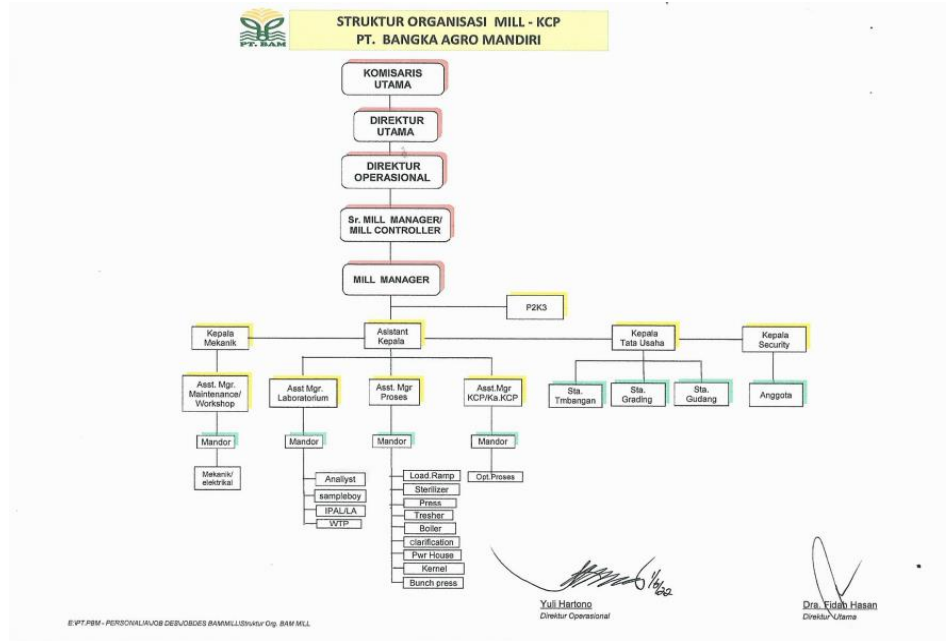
PT. BAM

STRUKTUR ORGANISASI MILL - KCP
PT. BANGKA AGRO MANDIRI

KOMISARIS UTAMA

DIREKTUR UTAMA

DIREKTUR OPERASIONAL

Sr. MILL MANAGER/ MILL CONTROLLER

MILL MANAGER

P2K3

Kepala Mekanik

Asistant Kepala

Kepala Tata Usaha

Kepala Security

Asst. Mgr. Maintenance/ Workshop

Asst Mgr. Laboratorium

Asst. Mgr Proses

Asst.Mgr KCP/Ka.KCP

Sta. Timbangan

Sta. Grading

Sta. Gudang

Anggota

Mandor

Mandor

Mandor

Mandor

Mekanik/ elektrikal

Analiyst

sampleboy

IPAL/LA

WTP

Load.Ramp

Sterilizer

Press

Tresher

Boiler

clarification

Pwr House

Kernel

Bunch press

Opt.Proses

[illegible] 1/6/22

Yuli Hartono
Direktur Operasional

Dra. Fidah Hasan
Direktur Utama

E:\PT.PBM - PERSONALIA\JOB DESJOBDES BAM\MILL\Struktur Org. BAM MILL